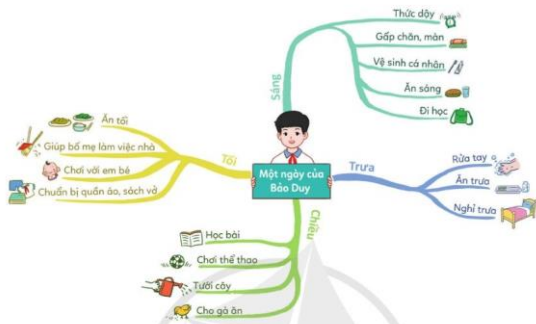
Một ngày của Bảo Duy

Sáng
Thức dậy
Gấp chăn, màn
Vệ sinh cá nhân
Ăn sáng
Đi học

Trưa
Rửa tay
Ăn trưa
Nghỉ trưa

Chiều
Học bài
Chơi thể thao
Tưới cây
Cho gà ăn

Tối
Ăn tối
Giúp bố mẹ làm việc nhà
Chơi với em bé
Chuẩn bị quần áo, sách vở